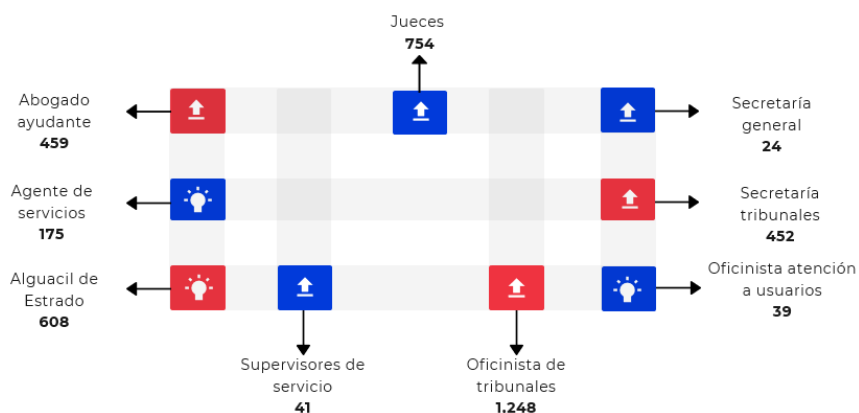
Jueces
754

Abogado ayudante
459

Secretaría general
24

Agente de servicios
175

Secretaría tribunales
452

Alguacil de Estrado
608

Oficinista atención a usuarios
39

Supervisores de servicio
41

Oficinista de tribunales
1.248